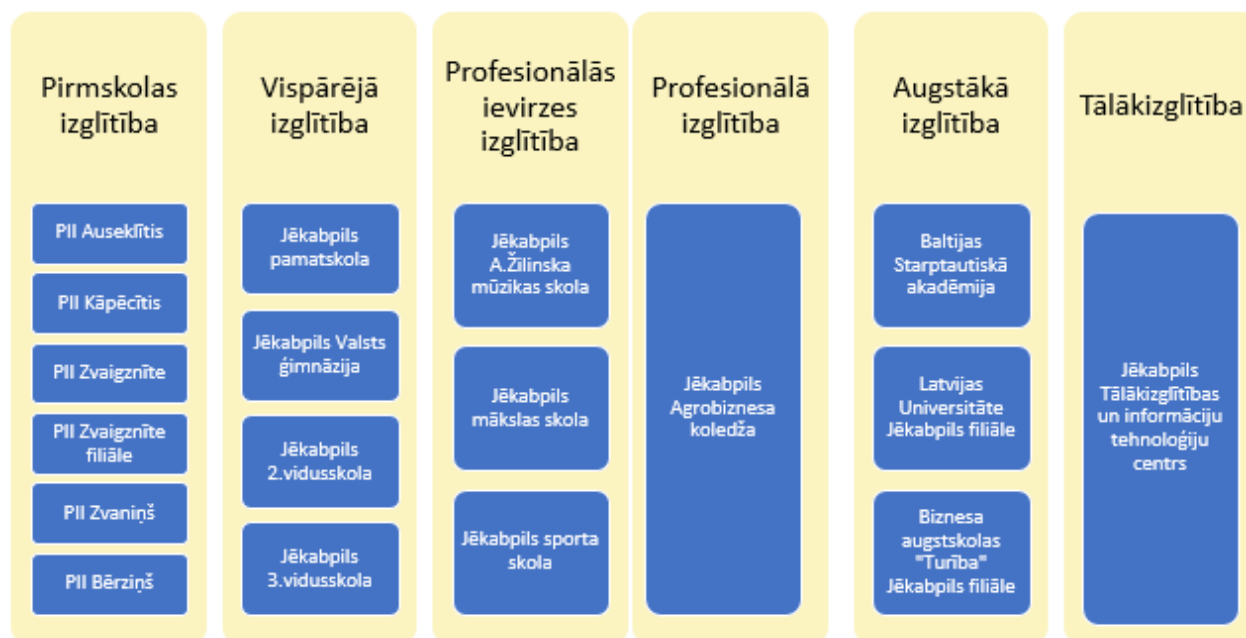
Pirmskolas izglītība

PII Auseklītis

PII Kāpēcītis

PII Zvaigznīte

PII Zvaigznīte filiāle

PII Zvaniņš

PII Bērziņš

Vispārējā izglītība

Jēkabpils pamatskola

Jēkabpils Valsts ģimnāzija

Jēkabpils 2.vidusskola

Jēkabpils 3.vidusskola

Profesionālās ievirzes izglītība

Jēkabpils A.Žilinska mūzikas skola

Jēkabpils mākslas skola

Jēkabpils sporta skola

Profesionālā izglītība

Jēkabpils Agrobiznesa koledža

Augstākā izglītība

Baltijas Starptautiskā akadēmija

Latvijas Universitāte Jēkabpils filiāle

Biznesa augstskolas "Turība" Jēkabpils filiāle

Tālākizglītība

Jēkabpils Tālākizglītības un informāciju tehnoloģiju centrs